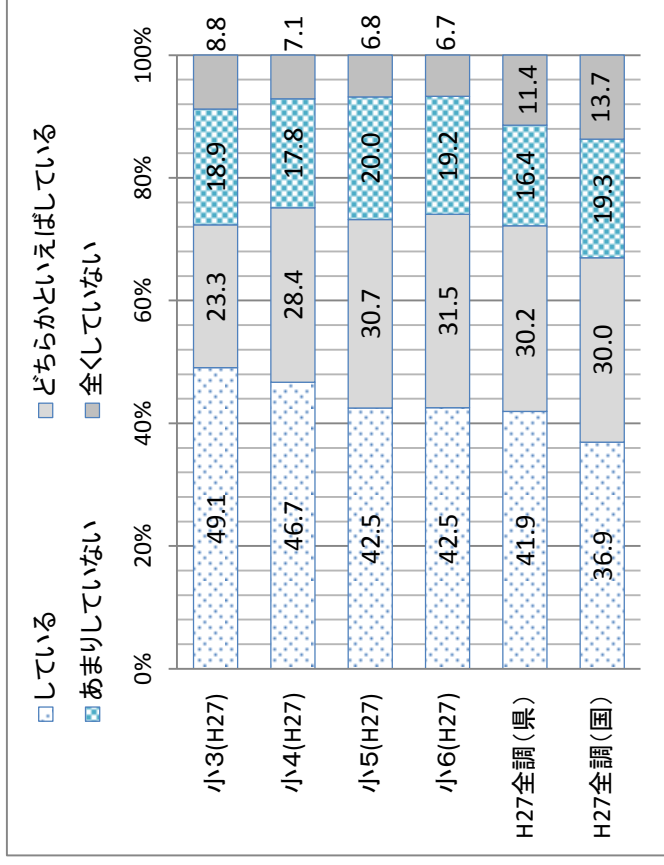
している
どちらかといえばしている
あまりしていない
全くしていない

100%
80%
60%
40%
20%
0%

| | している | どちらかといえばしている | あまりしていない | 全くしていない |
|---|---|---|---|---|
| 小3(H27) | 49.1 | 23.3 | 18.9 | 8.8 |
| 小4(H27) | 46.7 | 28.4 | 17.8 | 7.1 |
| 小5(H27) | 42.5 | 30.7 | 20.0 | 6.8 |
| 小6(H27) | 42.5 | 31.5 | 19.2 | 6.7 |
| H27全調(県) | 41.9 | 30.2 | 16.4 | 11.4 |
| H27全調(国) | 36.9 | 30.0 | 19.3 | 13.7 |